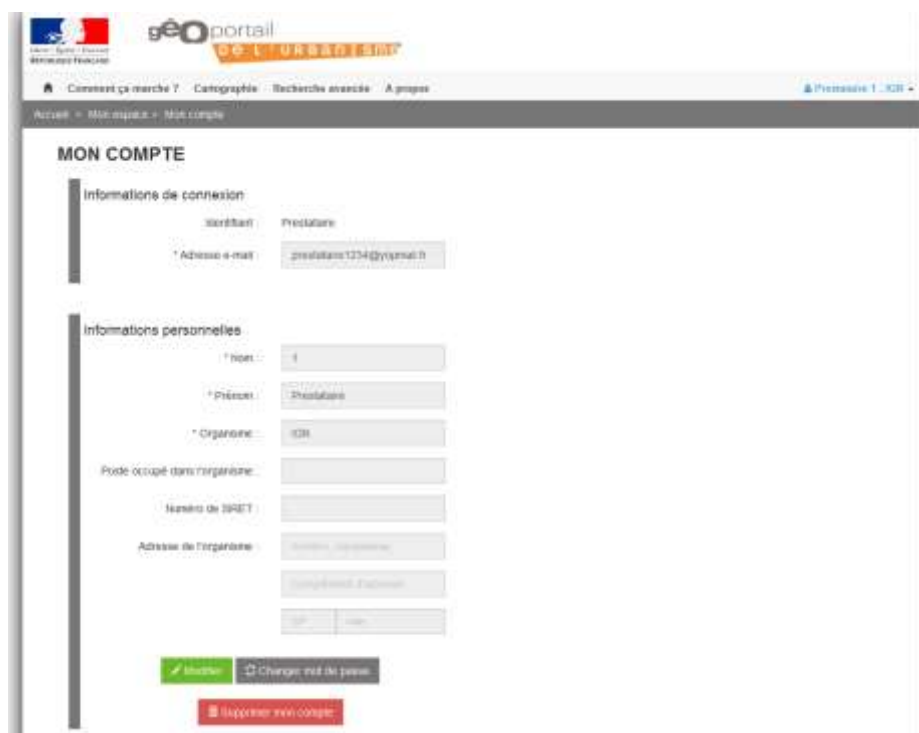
Liberté • Égalité • Fraternité
RÉPUBLIQUE FRANÇAISE

géoportail DE L'URBANISME

Comment ça marche ? Cartographie Recherche avancée A propos

Prestataire 1 - IGN

Accueil > Mon espace > Mon compte

MON COMPTE

Informations de connexion

Identifiant : Prestataire

* Adresse e-mail : prestataire1234@yopmail.fr

Informations personnelles

* Nom : 1

* Prénom : Prestataire

* Organisme : IGN

Poste occupé dans l'organisme :

Numéro de SIRET :

Adresse de l'organisme : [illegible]

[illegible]

CP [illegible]

Modifier Changer mot de passe

Supprimer mon compte